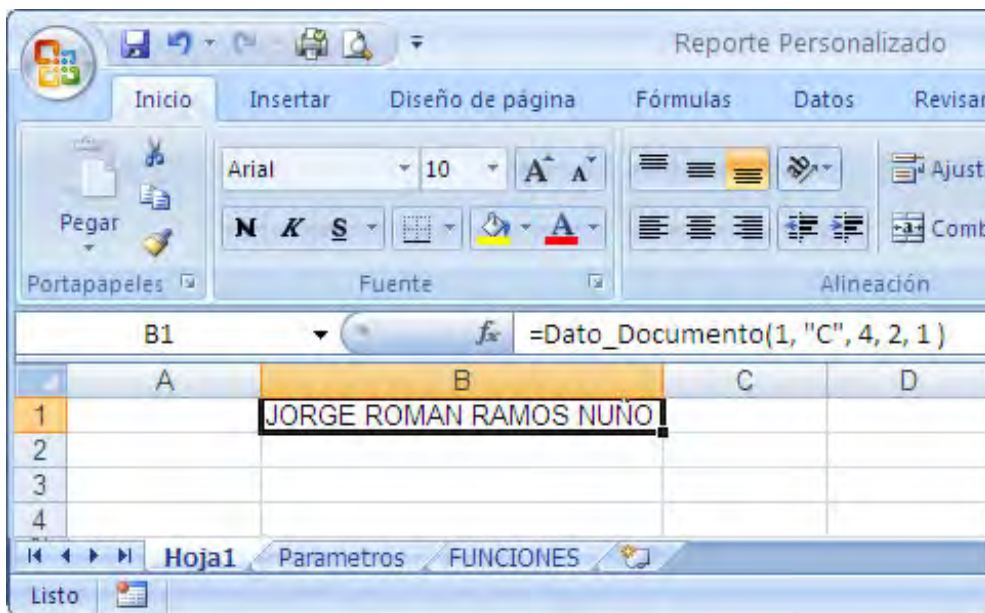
Reporte Personalizado

Inicio Insertar Diseño de página Fórmulas Datos Revisar

Pegar

Arial 10 A A

N K S A

Ajust

Comb

Portapapeles Fuente Alineación

B1 $f_x$ =Dato_Documento(1, "C", 4, 2, 1 )

| | A | B | C | D |
|---|---|---|---|---|
| 1 | | JORGE ROMAN RAMOS NUÑO | | |
| 2 | | | | |
| 3 | | | | |
| 4 | | | | |

Hoja1 Parametros FUNCIONES

Listo